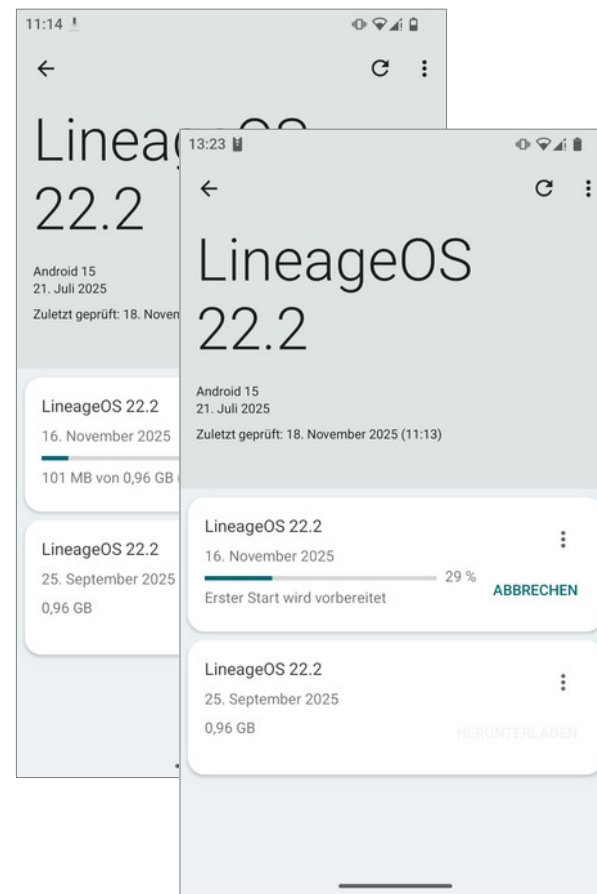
11:14

Linea

22.2

Android 15
21. Juli 2025

Zuletzt geprüft: 18. Noven

LineageOS 22.2
16. November 2025
101 MB von 0,96 GB

LineageOS 22.2
25. September 2025
0,96 GB

13:23

LineageOS
22.2

Android 15
21. Juli 2025

Zuletzt geprüft: 18. November 2025 (11:13)

LineageOS 22.2
16. November 2025
29 %
Erster Start wird vorbereitet
ABBRECHEN

LineageOS 22.2
25. September 2025
0,96 GB
HERUNTERLADEN